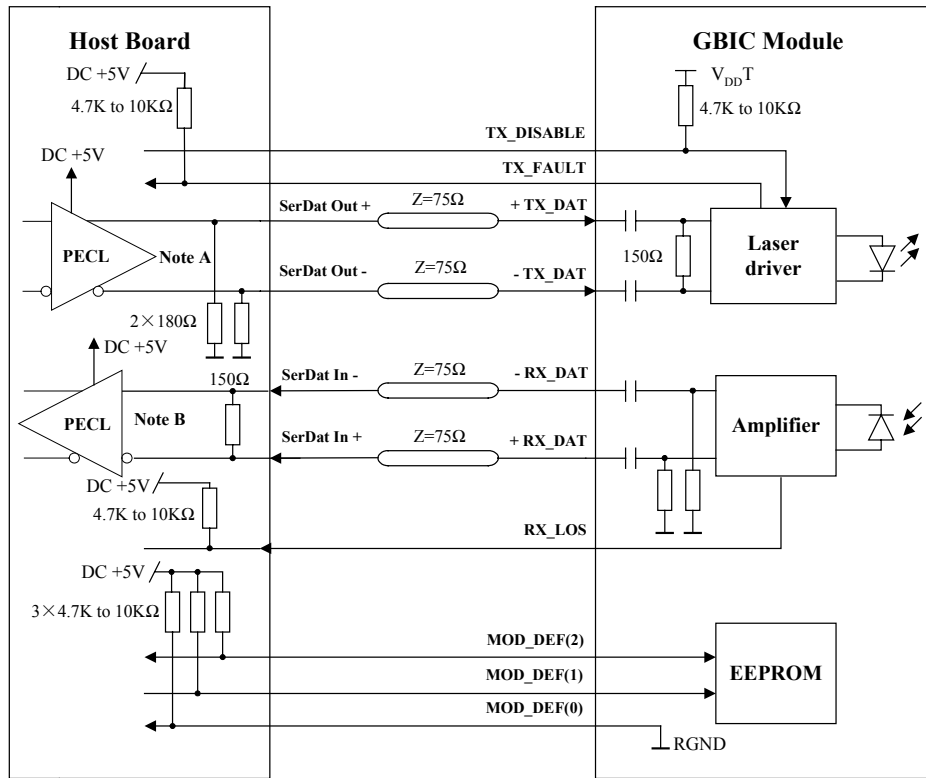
Host Board

GBIC Module

DC +5V

4.7K to 10KΩ

$V_{DD}T$

4.7K to 10KΩ

TX_DISABLE

DC +5V

TX_FAULT

SerDat Out +

Z=75Ω

+ TX_DAT

PECL

Note A

Laser driver

150Ω

SerDat Out -

Z=75Ω

- TX_DAT

2×180Ω

DC +5V

SerDat In -

Z=75Ω

- RX_DAT

150Ω

PECL

Note B

Amplifier

SerDat In +

Z=75Ω

+ RX_DAT

DC +5V

4.7K to 10KΩ

RX_LOS

DC +5V

3×4.7K to 10KΩ

MOD_DEF(2)

EEPROM

MOD_DEF(1)

MOD_DEF(0)

RGND